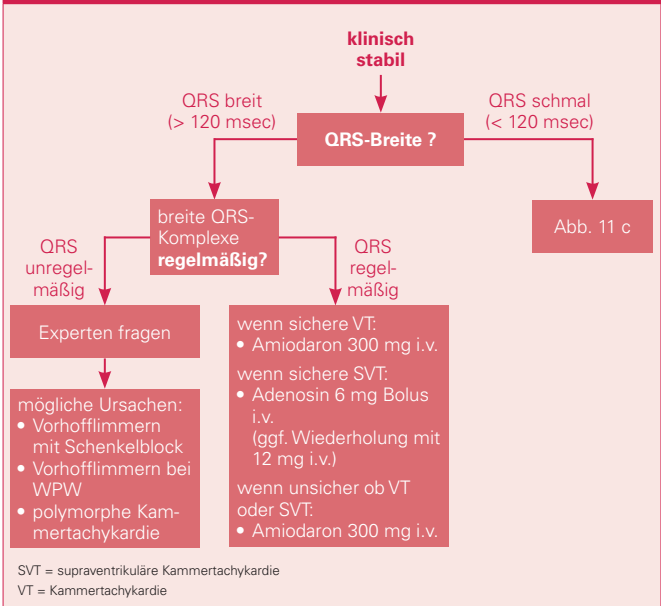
klinisch stabil

QRS breit (> 120 msec)

QRS schmal (< 120 msec)

QRS-Breite ?

Abb. 11 c

breite QRS-Komplexe **regelmäßig?**

QRS unregelmäßig

QRS regelmäßig

Experten fragen

wenn sichere VT:
• Amiodaron 300 mg i.v.
wenn sichere SVT:
• Adenosin 6 mg Bolus i.v.
(ggf. Wiederholung mit 12 mg i.v.)
wenn unsicher ob VT oder SVT:
• Amiodaron 300 mg i.v.

mögliche Ursachen:
• Vorhofflimmern mit Schenkelblock
• Vorhofflimmern bei WPW
• polymorphe Kammertachykardie

SVT = supraventrikuläre Kammertachykardie
VT = Kammertachykardie